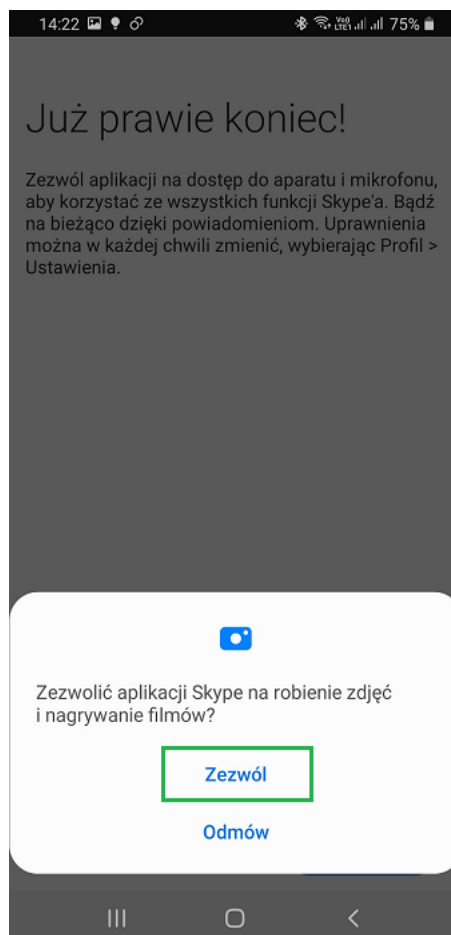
14:22 75%

Już prawie koniec!

Zezwól aplikacji na dostęp do aparatu i mikrofonu, aby korzystać ze wszystkich funkcji Skype'a. Bądź na bieżąco dzięki powiadomieniom. Uprawnienia można w każdej chwili zmienić, wybierając Profil > Ustawienia.

Zezwolić aplikacji Skype na robienie zdjęć i nagrywanie filmów?

Zezwól

Odmów